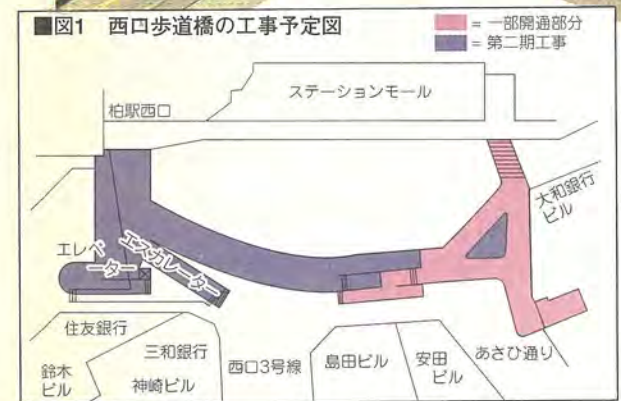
■図1　西口歩道橋の工事予定図

= 一部開通部分
= 第二期工事

ステーションモール

柏駅西口

大和銀行ビル

エレベーター

エスカレーター

住友銀行

三和銀行

鈴木ビル

神崎ビル

西口3号線

島田ビル

安田ビル

あさひ通り